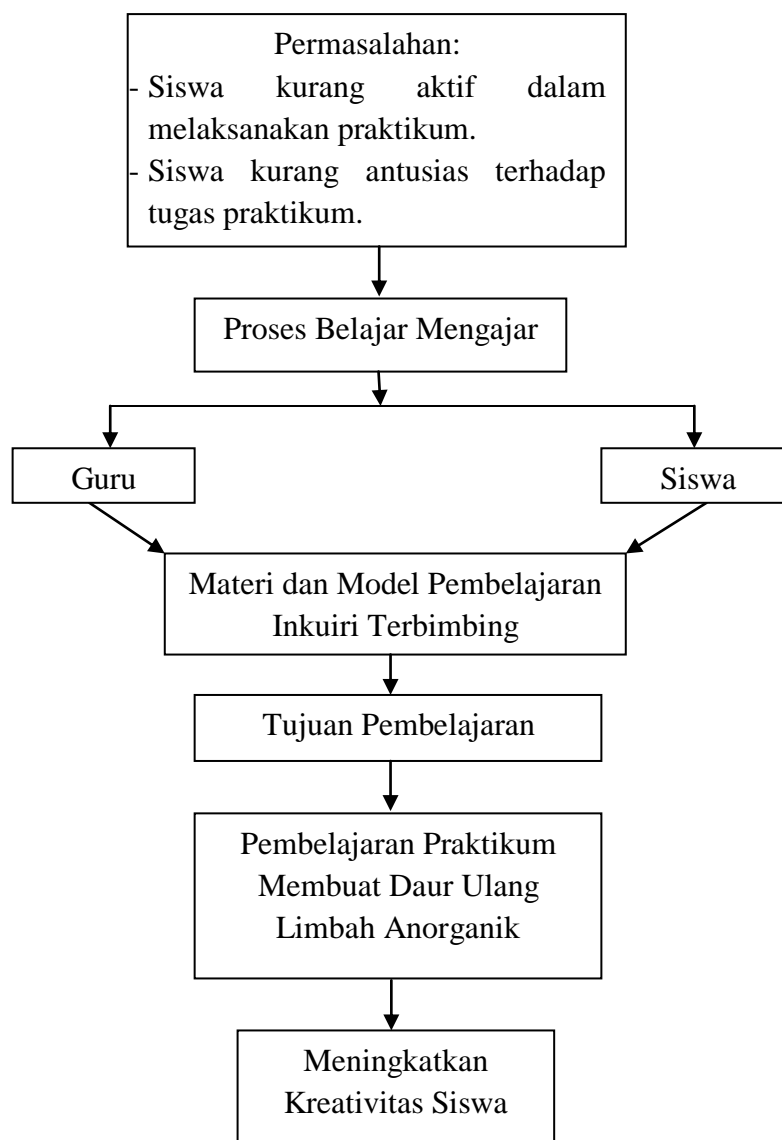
Permasalahan:
- Siswa kurang aktif dalam melaksanakan praktikum.
- Siswa kurang antusias terhadap tugas praktikum.

Proses Belajar Mengajar

Guru

Siswa

Materi dan Model Pembelajaran Inkuiri Terbimbing

Tujuan Pembelajaran

Pembelajaran Praktikum Membuat Daur Ulang Limbah Anorganik

Meningkatkan Kreativitas Siswa